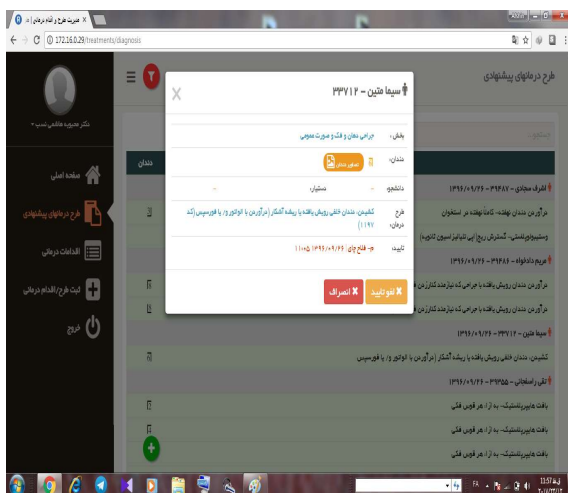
مدیریت طرح و اقدام درمانی | ×

172.16.0.29/treatments/diagnosis

طرح درمانهای پیشنهادی

دکتر منیره هاشمی شب ▾

صفحه اصلی

طرح درمانهای پیشنهادی

اقدامات درمانی

ثبت طرح/اقدام درمانی

خروج

دندان

اشرف سجادی - ۳۹۴۸۷ - ۱۳۹۶/۰۹/۲۶

درآوردن دندان نهفته- کاملا نهفته در استخوان

وستیبولوپلاستی- گسترش ریج (بی تاثیر) سینوس لیفتینگ

مریم داداوند - ۳۹۴۸۶ - ۱۳۹۶/۰۹/۲۶

درآوردن دندان رویش یافته یا جراحی که نیاز مند کنار زدن

درآوردن دندان رویش یافته یا جراحی که نیاز مند کنار زدن

سیما متین - ۳۳۷۱۲ - ۱۳۹۶/۰۹/۲۶

کشیدن، دندان خلفی رویش یافته با ریشه آشکار (درآوردن با الواتور و/ یا فورسپس)

تقی رضاخانی - ۳۳۵۵ - ۱۳۹۶/۰۹/۲۶

بافت هایپرپلاستیک- به ازاء هر قوس فکی

بافت هایپرپلاستیک- به ازاء هر قوس فکی

بافت هایپرپلاستیک- به ازاء هر قوس فکی

سیما متین - ۳۳۷۱۲

بخش: جراحی دهان و فک و صورت عمومی

دندان:

دانشجو: دستیار:

طرح درمان: کشیدن، دندان خلفی رویش یافته با ریشه آشکار (درآوردن با الواتور و/ یا فورسپس) (کد ۱۱۹۷)

تایید: م- فتاح چای - ۱۳۹۶/۰۹/۲۶ ۱۱:۰۵

لغو تایید

انصراف

FA

11:51